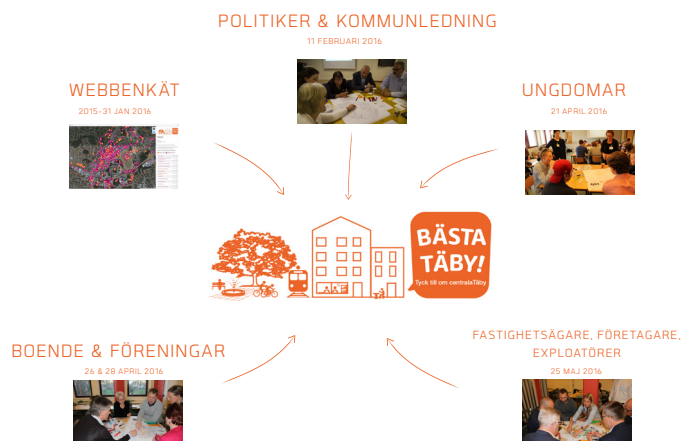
POLITIKER & KOMMUNLEDNING
11 FEBRUARI 2016

WEBBENKÄT
2015-31 JAN 2016

UNGDOMAR
21 APRIL 2016

BÄSTA TÄBY!
Tyck till om centrala Täby

BOENDE & FÖRENINGAR
26 & 28 APRIL 2016

FASTIGHETSÄGARE, FÖRETAGARE, EXPLOATÖRER
25 MAJ 2016